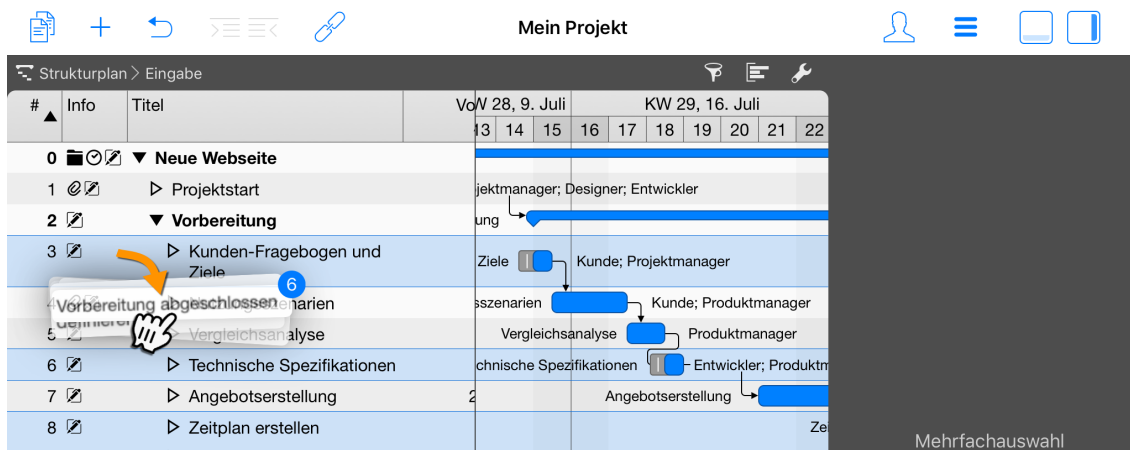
Mein Projekt

Strukturplan > Eingabe

| # | Info | Titel | Vo |
|---|---|---|---|
| 0 | | ▼ Neue Webseite | |
| 1 | | ▷ Projektstart | |
| 2 | | ▼ Vorbereitung | |
| 3 | | ▷ Kunden-Fragebogen und Ziele | |
| 4 | | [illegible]enarien | |
| 5 | | ▷ Vergleichsanalyse | |
| 6 | | ▷ Technische Spezifikationen | |
| 7 | | ▷ Angebotserstellung | 2 |
| 8 | | ▷ Zeitplan erstellen | |

KW 28, 9. Juli
13 14 15
KW 29, 16. Juli
16 17 18 19 20 21 22

jektmanager; Designer; Entwickler
ung
Ziele
Kunde; Projektmanager
sszenarien
Kunde; Produktmanager
Vergleichsanalyse
Produktmanager
chnische Spezifikationen
Entwickler; Produktm
Angebotserstellung
Zei

Vorbereitung abgeschlossen
6
definieren

Mehrfachauswahl